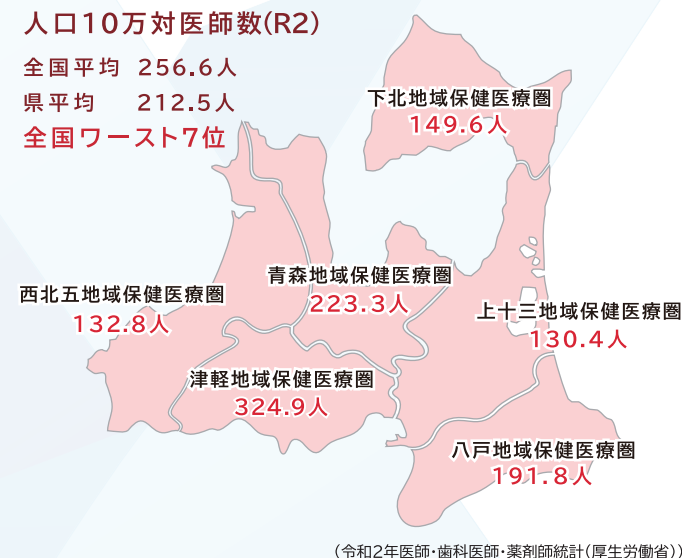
人口10万対医師数(R2)

全国平均　256.6人
県平均　　212.5人
全国ワースト7位

下北地域保健医療圏
149.6人

青森地域保健医療圏
223.3人

西北五地域保健医療圏
132.8人

上十三地域保健医療圏
130.4人

津軽地域保健医療圏
324.9人

八戸地域保健医療圏
191.8人

（令和2年医師・歯科医師・薬剤師統計（厚生労働省））